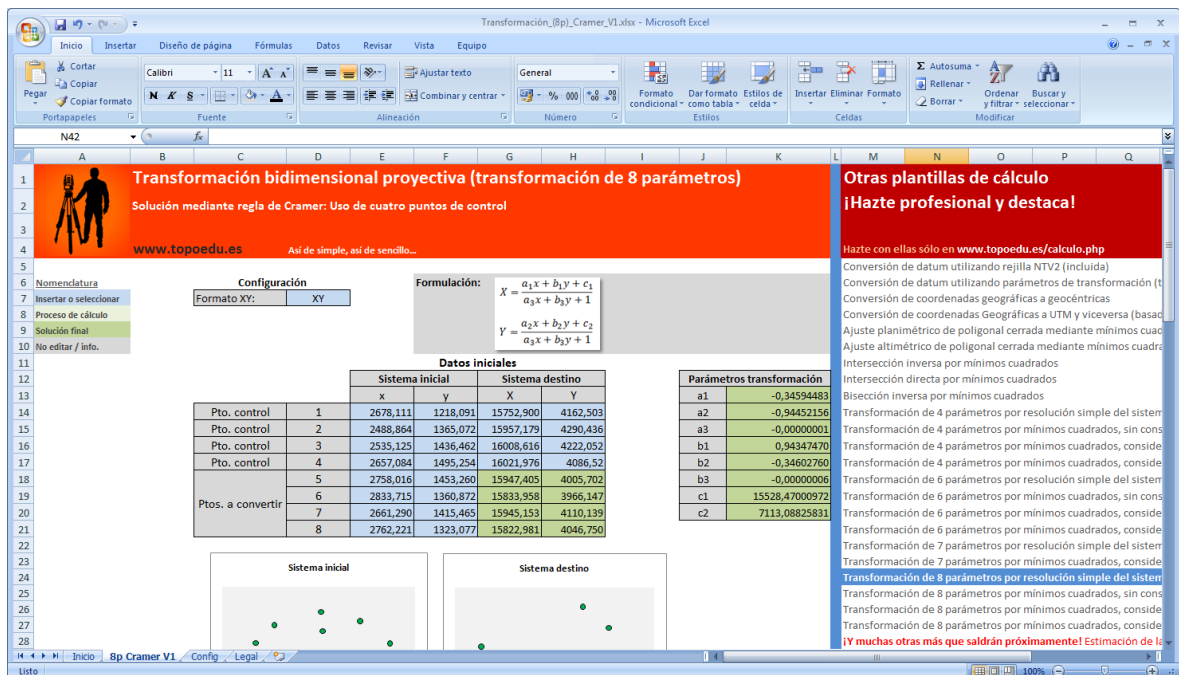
Transformación_(8p)_Cramer_V1.xlsx - Microsoft Excel

Inicio | Insertar | Diseño de página | Fórmulas | Datos | Revisar | Vista | Equipo

Pegar | Cortar | Copiar | Copiar formato | Portapapeles
Calibri | 11 | Fuente
Ajustar texto | Combinar y centrar | Alineación
General | % 000 | Número
Formato condicional | Dar formato como tabla | Estilos de celda | Estilos
Insertar | Eliminar | Formato | Celdas
Autosuma | Rellenar | Borrar | Ordenar y filtrar | Buscar y seleccionar | Modificar

N42 | $f_x$

Transformación bidimensional proyectiva (transformación de 8 parámetros)
Solución mediante regla de Cramer: Uso de cuatro puntos de control
www.topoedu.es
Así de simple, así de sencillo...

Nomenclatura
Insertar o seleccionar
Proceso de cálculo
Solución final
No editar / info.

Configuración
| Formato XY: | XY |

Formulación:
$X = \frac{a_1x + b_1y + c_1}{a_3x + b_3y + 1}$
$Y = \frac{a_2x + b_2y + c_2}{a_3x + b_3y + 1}$

Datos iniciales

| | | Sistema inicial | | Sistema destino | |
|---|---|---|---|---|---|
| | | x | y | X | Y |
| Pto. control | 1 | 2678,111 | 1218,091 | 15752,900 | 4162,503 |
| Pto. control | 2 | 2488,864 | 1365,072 | 15957,179 | 4290,436 |
| Pto. control | 3 | 2535,125 | 1436,462 | 16008,616 | 4222,052 |
| Pto. control | 4 | 2657,084 | 1495,254 | 16021,976 | 4086,52 |
| Ptos. a convertir | 5 | 2758,016 | 1453,260 | 15947,405 | 4005,702 |
| | 6 | 2833,715 | 1360,872 | 15833,958 | 3966,147 |
| | 7 | 2661,290 | 1415,465 | 15945,153 | 4110,139 |
| | 8 | 2762,221 | 1323,077 | 15822,981 | 4046,750 |

| Parámetros transformación | |
|---|---|
| a1 | -0,34594483 |
| a2 | -0,94452156 |
| a3 | -0,00000001 |
| b1 | 0,94347470 |
| b2 | -0,34602760 |
| b3 | -0,00000006 |
| c1 | 15528,47000972 |
| c2 | 7113,08825831 |

Sistema inicial
Sistema destino

Otras plantillas de cálculo
¡Hazte profesional y destaca!
Hazte con ellas sólo en www.topoedu.es/calculo.php
Conversión de datum utilizando rejilla NTV2 (incluida)
Conversión de datum utilizando parámetros de transformación (t
Conversión de coordenadas geográficas a geocéntricas
Conversión de coordenadas Geográficas a UTM y viceversa (basad
Ajuste planimétrico de poligonal cerrada mediante mínimos cuad
Ajuste altimétrico de poligonal cerrada mediante mínimos cuadra
Intersección inversa por mínimos cuadrados
Intersección directa por mínimos cuadrados
Bisección inversa por mínimos cuadrados
Transformación de 4 parámetros por resolución simple del sistem
Transformación de 4 parámetros por mínimos cuadrados, sin cons
Transformación de 4 parámetros por mínimos cuadrados, conside
Transformación de 4 parámetros por mínimos cuadrados, conside
Transformación de 6 parámetros por resolución simple del sistem
Transformación de 6 parámetros por mínimos cuadrados, sin cons
Transformación de 6 parámetros por mínimos cuadrados, conside
Transformación de 6 parámetros por mínimos cuadrados, conside
Transformación de 7 parámetros por resolución simple del sistem
Transformación de 7 parámetros por mínimos cuadrados, conside
Transformación de 8 parámetros por resolución simple del sistem
Transformación de 8 parámetros por mínimos cuadrados, sin cons
Transformación de 8 parámetros por mínimos cuadrados, conside
Transformación de 8 parámetros por mínimos cuadrados, conside
¡Y muchas otras más que saldrán próximamente! Estimación de la

Inicio | 8p Cramer V1 | Config | Legal
Listo | 100%